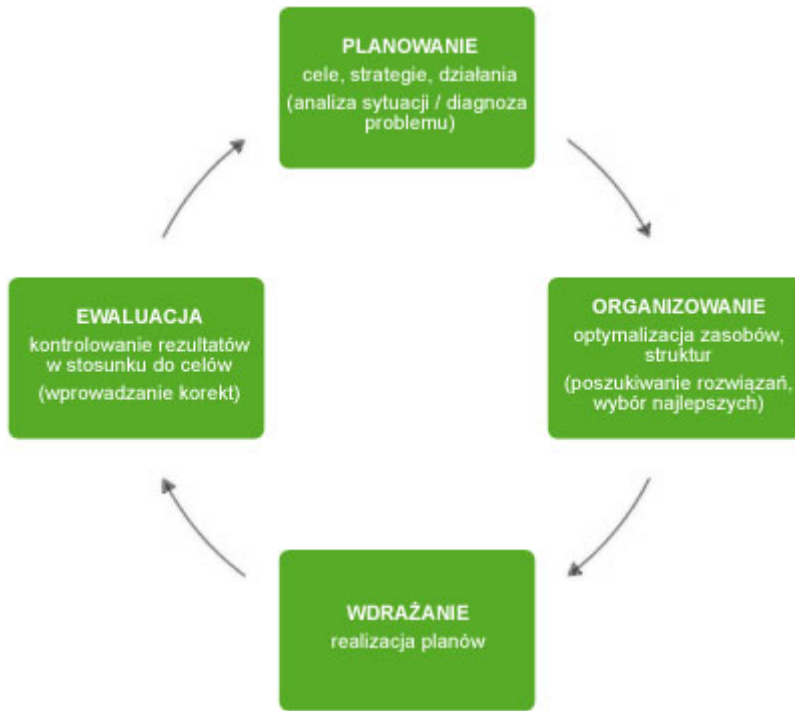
PLANOWANIE
cele, strategie, działania
(analiza sytuacji / diagnoza problemu)

ORGANIZOWANIE
optymalizacja zasobów, struktur
(poszukiwanie rozwiązań, wybór najlepszych)

WDRAŻANIE
realizacja planów

EWALUACJA
kontrolowanie rezultatów w stosunku do celów
(wprowadzanie korekt)